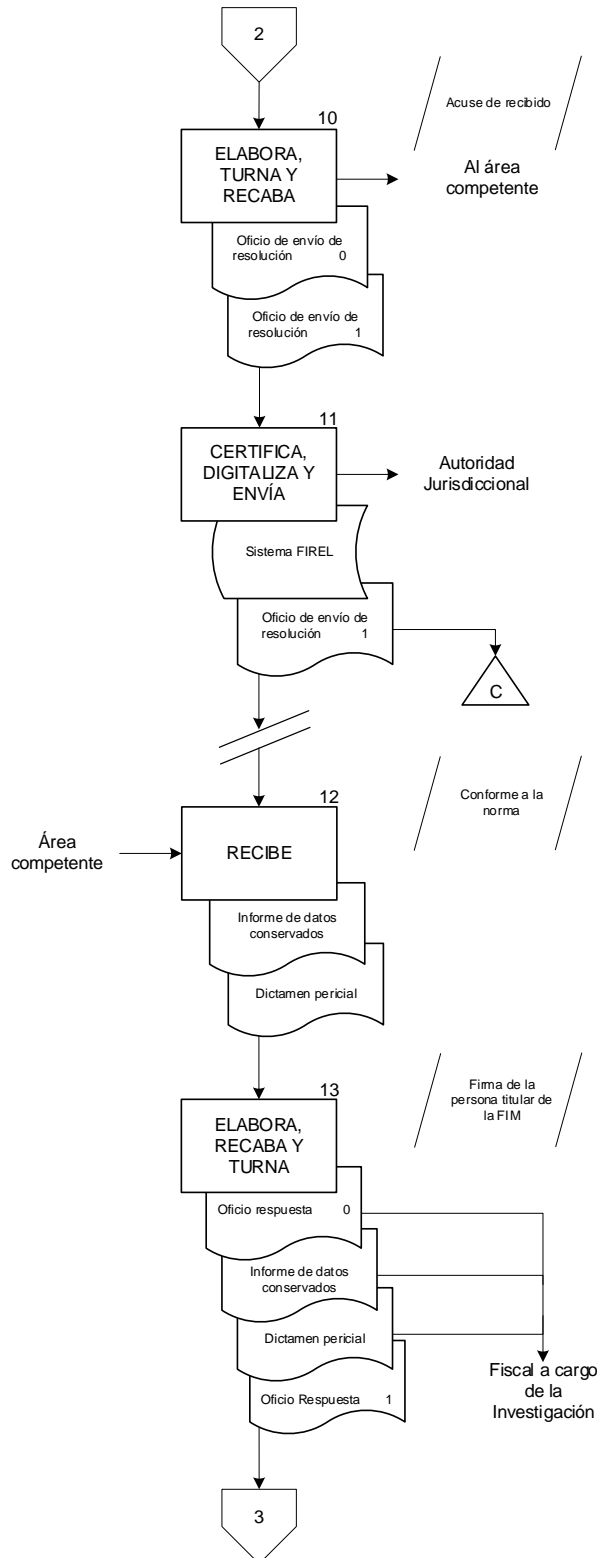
2

Acuse de recibido

10

ELABORA, TURNA Y RECABA

Al área competente

Oficio de envío de resolución 0

Oficio de envío de resolución 1

11

CERTIFICA, DIGITALIZA Y ENVÍA

Autoridad Jurisdiccional

Sistema FIREL

Oficio de envío de resolución 1

C

Conforme a la norma

12

Área competente

RECIBE

Informe de datos conservados

Dictamen pericial

Firma de la persona titular de la FIM

13

ELABORA, RECABA Y TURNA

Oficio respuesta 0

Informe de datos conservados

Dictamen pericial

Oficio Respuesta 1

Fiscal a cargo de la Investigación

3